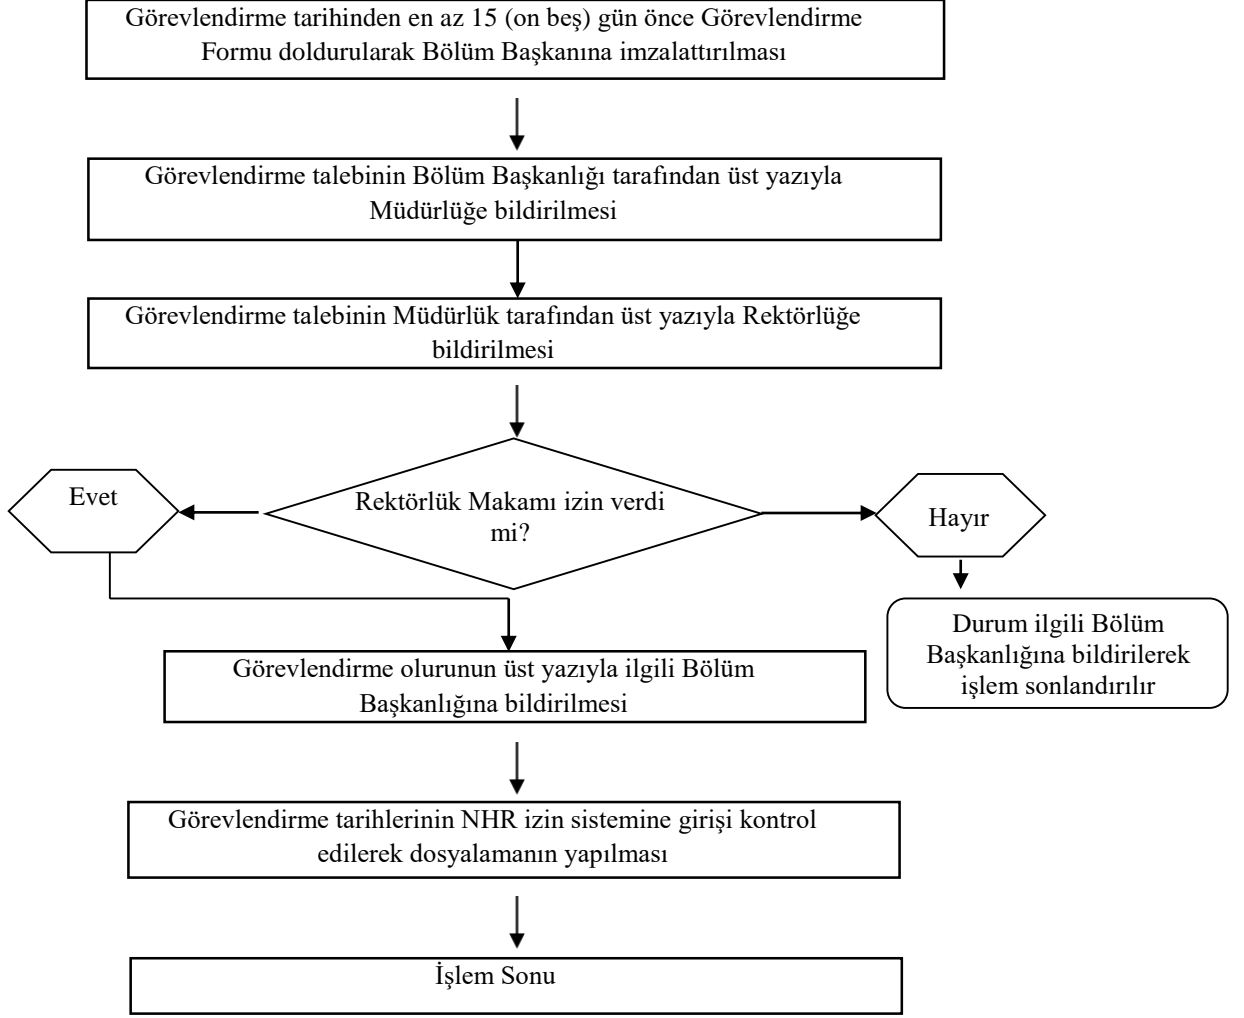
Görevlendirme tarihinden en az 15 (on beş) gün önce Görevlendirme Formu doldurularak Bölüm Başkanına imzalattırılması

Görevlendirme talebinin Bölüm Başkanlığı tarafından üst yazıyla Müdürlüğe bildirilmesi

Görevlendirme talebinin Müdürlük tarafından üst yazıyla Rektörlüğe bildirilmesi

Rektörlük Makamı izin verdi mi?

Evet

Hayır

Durum ilgili Bölüm Başkanlığına bildirilerek işlem sonlandırılır

Görevlendirme olurunun üst yazıyla ilgili Bölüm Başkanlığına bildirilmesi

Görevlendirme tarihlerinin NHR izin sistemine girişi kontrol edilerek dosyalamanın yapılması

İşlem Sonu